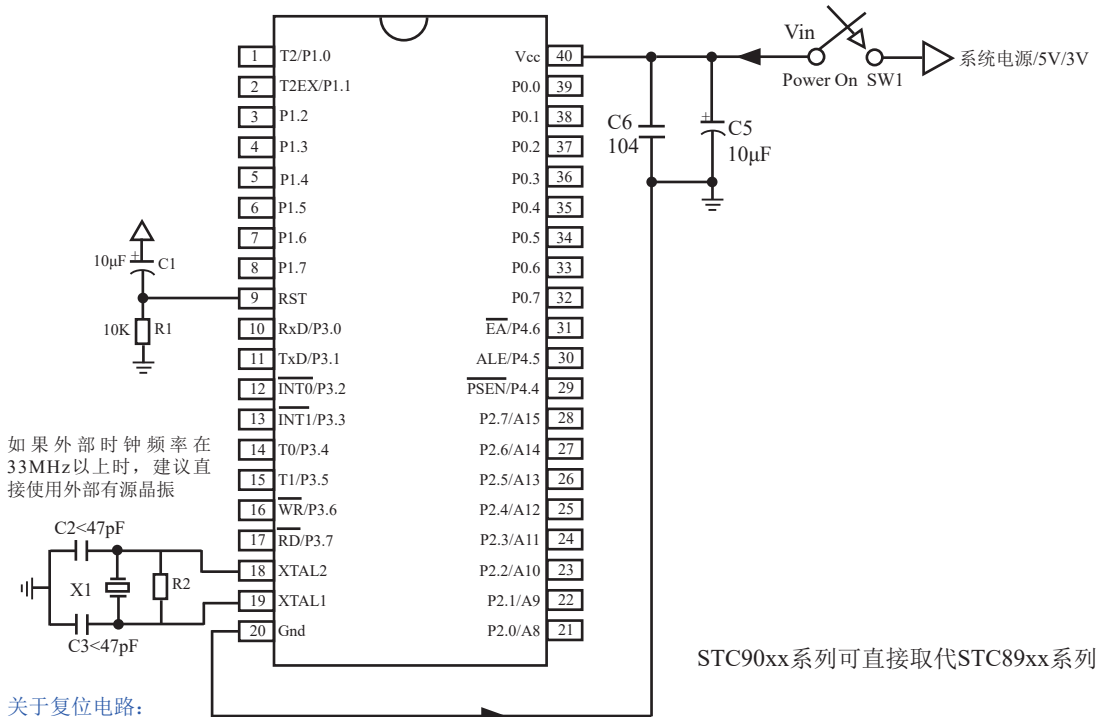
Vin

Power On SW1

系统电源/5V/3V

C6 104

C5 10μF

10μF C1

10K R1

如果外部时钟频率在33MHz以上时，建议直接使用外部有源晶振

C2<47pF

X1

R2

C3<47pF

| | | | |
|---|---|---|---|
| 1 | T2/P1.0 | Vcc | 40 |
| 2 | T2EX/P1.1 | P0.0 | 39 |
| 3 | P1.2 | P0.1 | 38 |
| 4 | P1.3 | P0.2 | 37 |
| 5 | P1.4 | P0.3 | 36 |
| 6 | P1.5 | P0.4 | 35 |
| 7 | P1.6 | P0.5 | 34 |
| 8 | P1.7 | P0.6 | 33 |
| 9 | RST | P0.7 | 32 |
| 10 | RxD/P3.0 | $\overline{EA}$/P4.6 | 31 |
| 11 | TxD/P3.1 | ALE/P4.5 | 30 |
| 12 | $\overline{INT0}$/P3.2 | $\overline{PSEN}$/P4.4 | 29 |
| 13 | $\overline{INT1}$/P3.3 | P2.7/A15 | 28 |
| 14 | T0/P3.4 | P2.6/A14 | 27 |
| 15 | T1/P3.5 | P2.5/A13 | 26 |
| 16 | $\overline{WR}$/P3.6 | P2.4/A12 | 25 |
| 17 | $\overline{RD}$/P3.7 | P2.3/A11 | 24 |
| 18 | XTAL2 | P2.2/A10 | 23 |
| 19 | XTAL1 | P2.1/A9 | 22 |
| 20 | Gnd | P2.0/A8 | 21 |

STC90xx系列可直接取代STC89xx系列

关于复位电路：